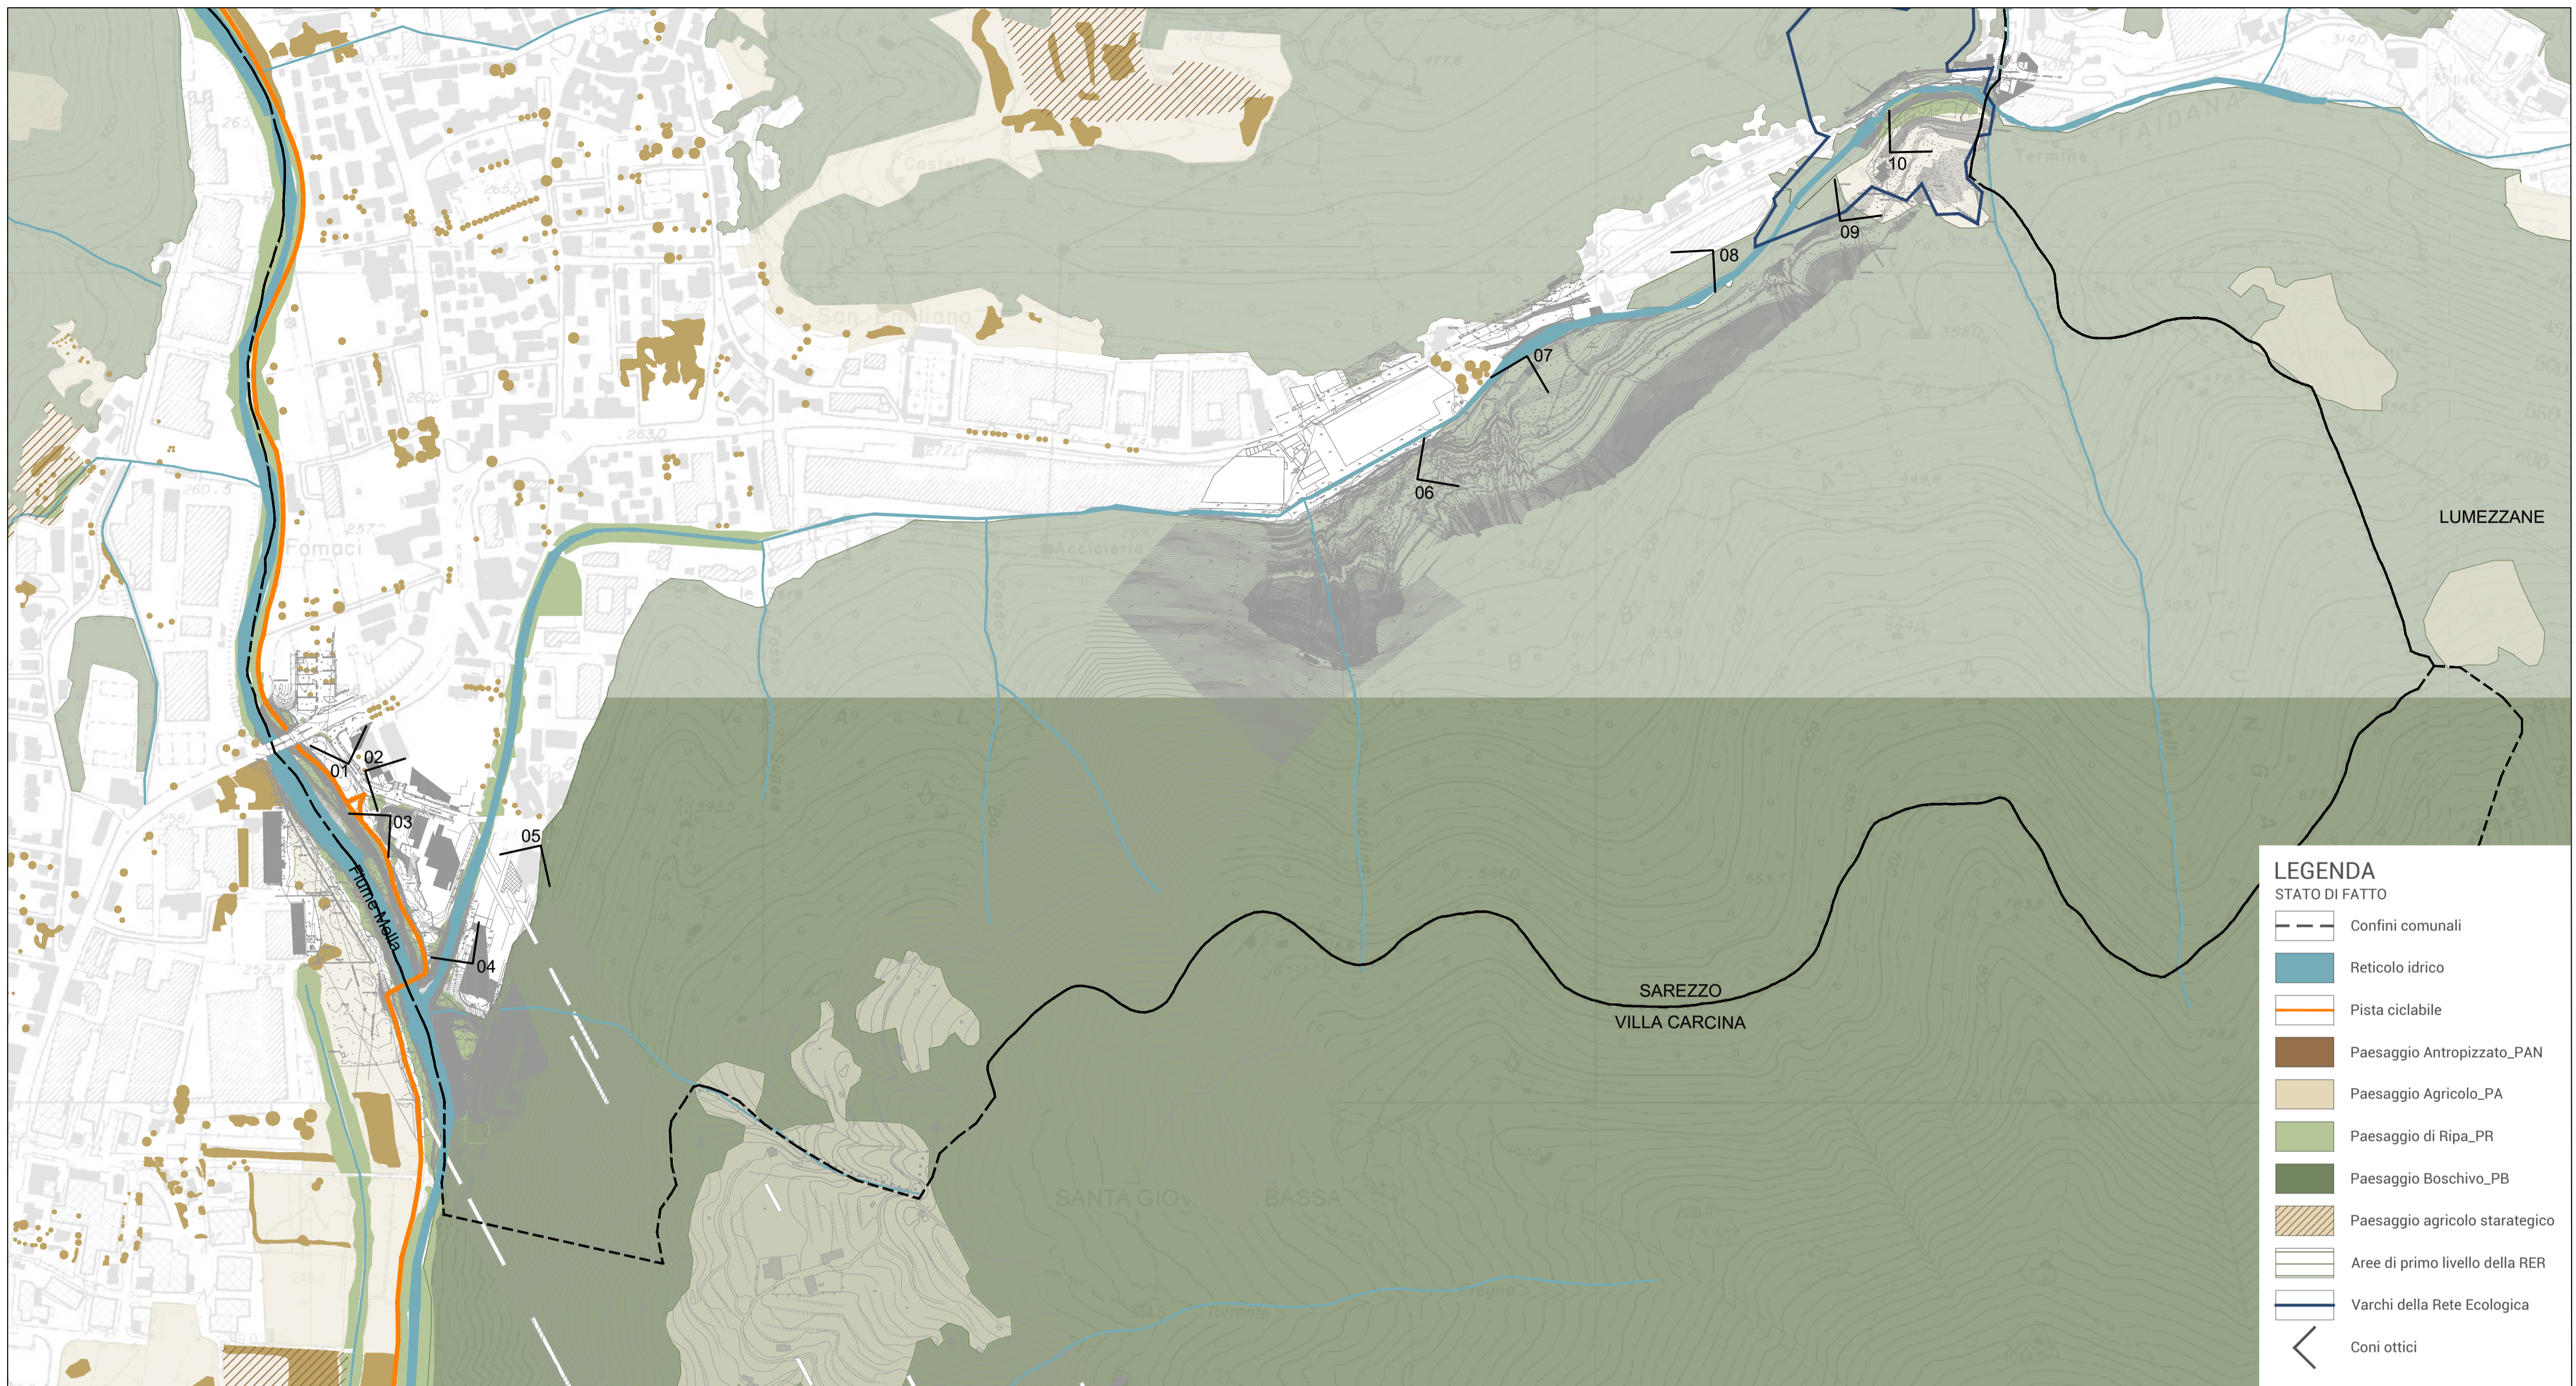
Castello
San Giuliano
Fornaci
Acciaieria
FAIDANA
Termine
Fiume Mella
01
02
03
04
05
06
07
08
09
10
LUMEZZANE
SAREZZO
VILLA CARCINA
SANTA GIO
BASSA

LEGENDA
STATO DI FATTO
Confini comunali
Reticolo idrico
Pista ciclabile
Paesaggio Antropizzato_PAN
Paesaggio Agricolo_PA
Paesaggio di Ripa_PR
Paesaggio Boschivo_PB
Paesaggio agricolo starategico
Aree di primo livello della RER
Varchi della Rete Ecologica
Coni ottici